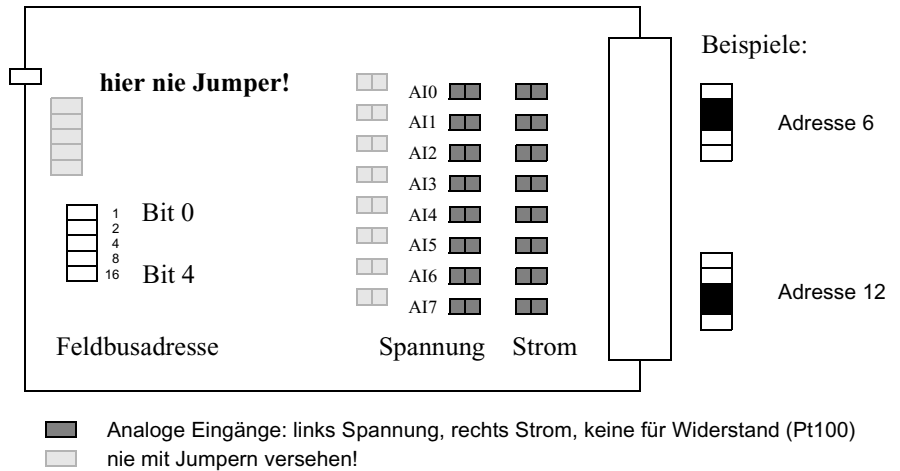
hier nie Jumper!

Bit 0
1
2
4
8
16
Bit 4

Feldbusadresse

AI0
AI1
AI2
AI3
AI4
AI5
AI6
AI7

Spannung Strom

Beispiele:

Adresse 6

Adresse 12

Analoge Eingänge: links Spannung, rechts Strom, keine für Widerstand (Pt100)
nie mit Jumpern versehen!